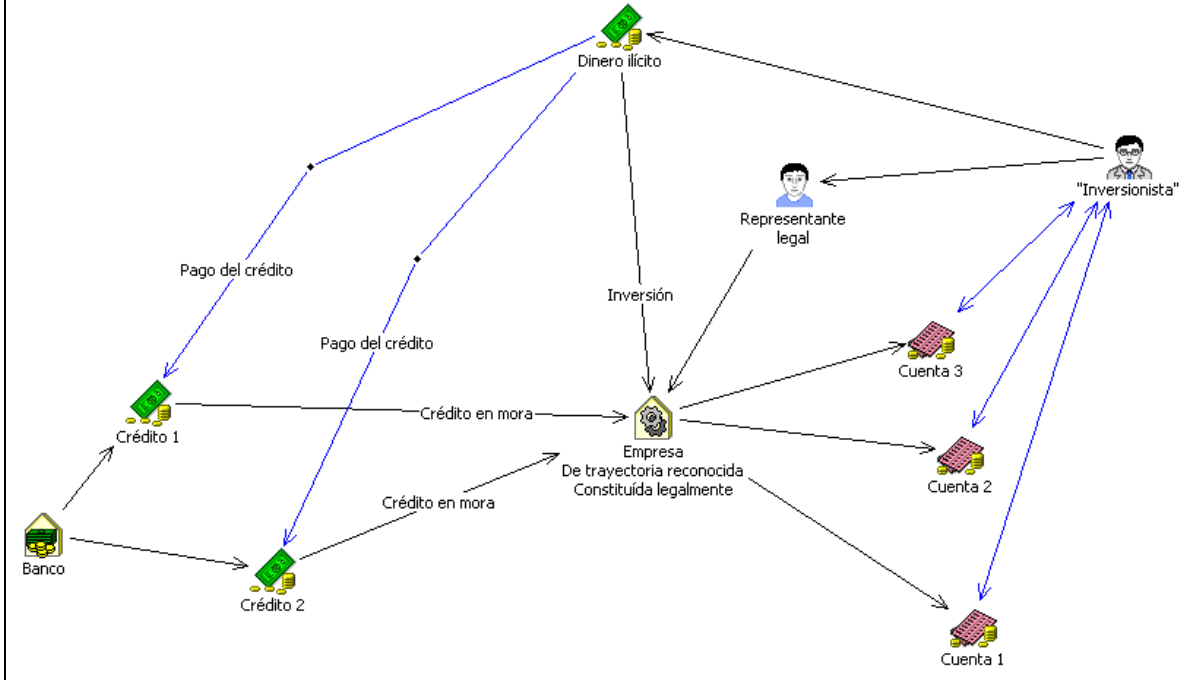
Dinero ilícito

"Inversionista"

Representante legal

Pago del crédito

Pago del crédito

Inversión

Cuenta 3

Crédito 1

Crédito en mora

Empresa
De trayectoria reconocida
Constituída legalmente

Cuenta 2

Crédito en mora

Banco

Crédito 2

Cuenta 1